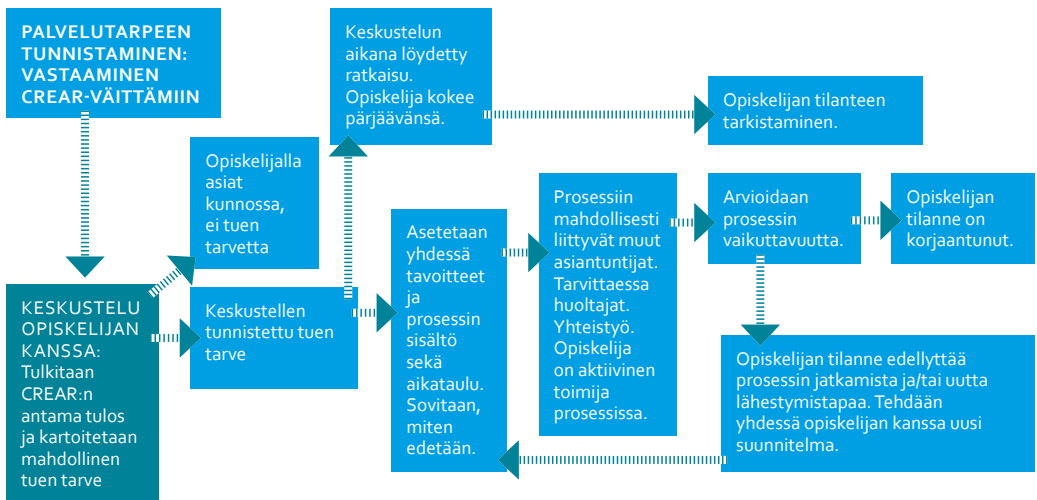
PALVELUTARPEEN TUNNISTAMINEN: VASTAAMINEN CREAR-VÄITTÄMIIN

Keskustelun aikana löydetty ratkaisu. Opiskelija kokee pärjäävänsä.

Opiskelijan tilanteen tarkistaminen.

Opiskelijalla asiat kunnossa, ei tuen tarvetta

KESKUSTELU OPISKELIJAN KANSSA: Tulkitaan CREAR:n antama tulos ja kartoitetaan mahdollinen tuen tarve

Keskustellen tunnistettu tuen tarve

Asetetaan yhdessä tavoitteet ja prosessin sisältö sekä aikataulu. Sovitaan, miten edetään.

Prosessiin mahdollisesti liittyvät muut asiantuntijat. Tarvittaessa huoltajat. Yhteistyö. Opiskelija on aktiivinen toimija prosessissa.

Arvioidaan prosessin vaikuttavuutta.

Opiskelijan tilanne on korjaantunut.

Opiskelijan tilanne edellyttää prosessin jatkamista ja/tai uutta lähestymistapaa. Tehdään yhdessä opiskelijan kanssa uusi suunnitelma.